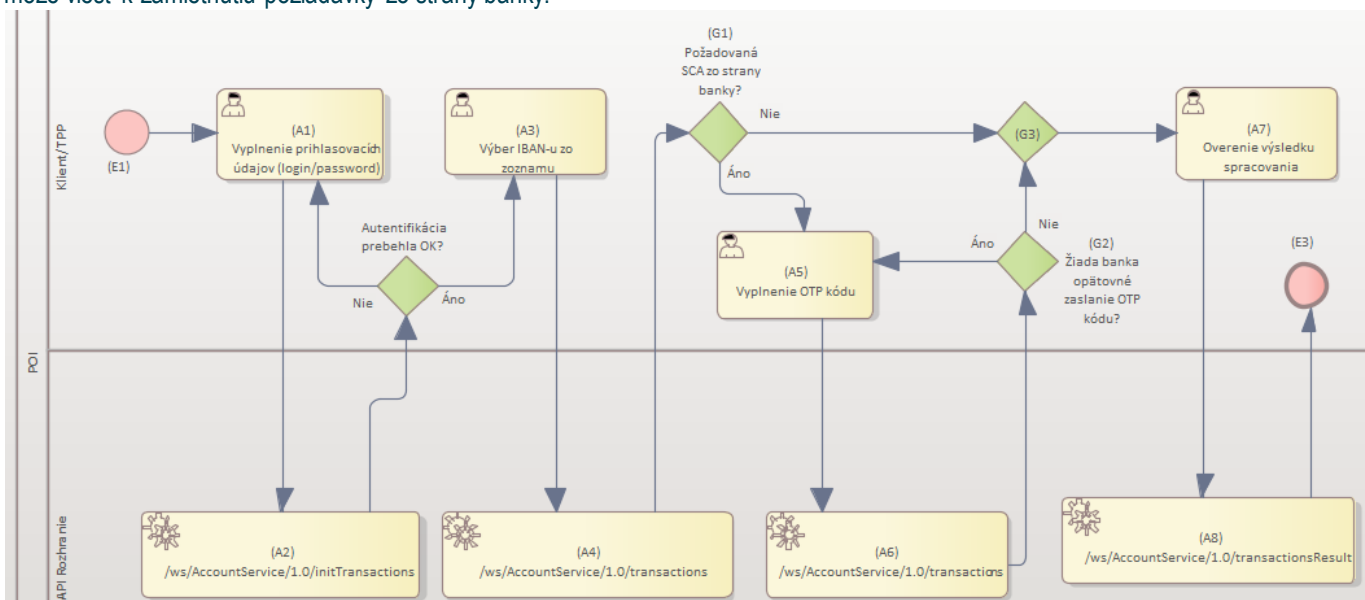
môže viesť k zamietnutiu požiadavky zo strany banky.

Klient/TPP

(E1)

(A1) Vyplnenie prihlasovacích údajov (login/password)

Autentifikácia prebehla OK?

Nie

Áno

(A3) Výber IBAN-u zo zoznamu

(G1) Požadovaná SCA zo strany banky?

Nie

Áno

(A5) Vyplnenie OTP kódu

Áno

Nie

(G2) Žiada banka opätovné zaslanie OTP kódu?

(G3)

(A7) Overenie výsledku spracovania

(E3)

POI

API Rozhranie

(A2) /ws/AccountService/1.0/initTransactions

(A4) /ws/AccountService/1.0/transactions

(A6) /ws/AccountService/1.0/transactions

(A8) /ws/AccountService/1.0/transactionsResult